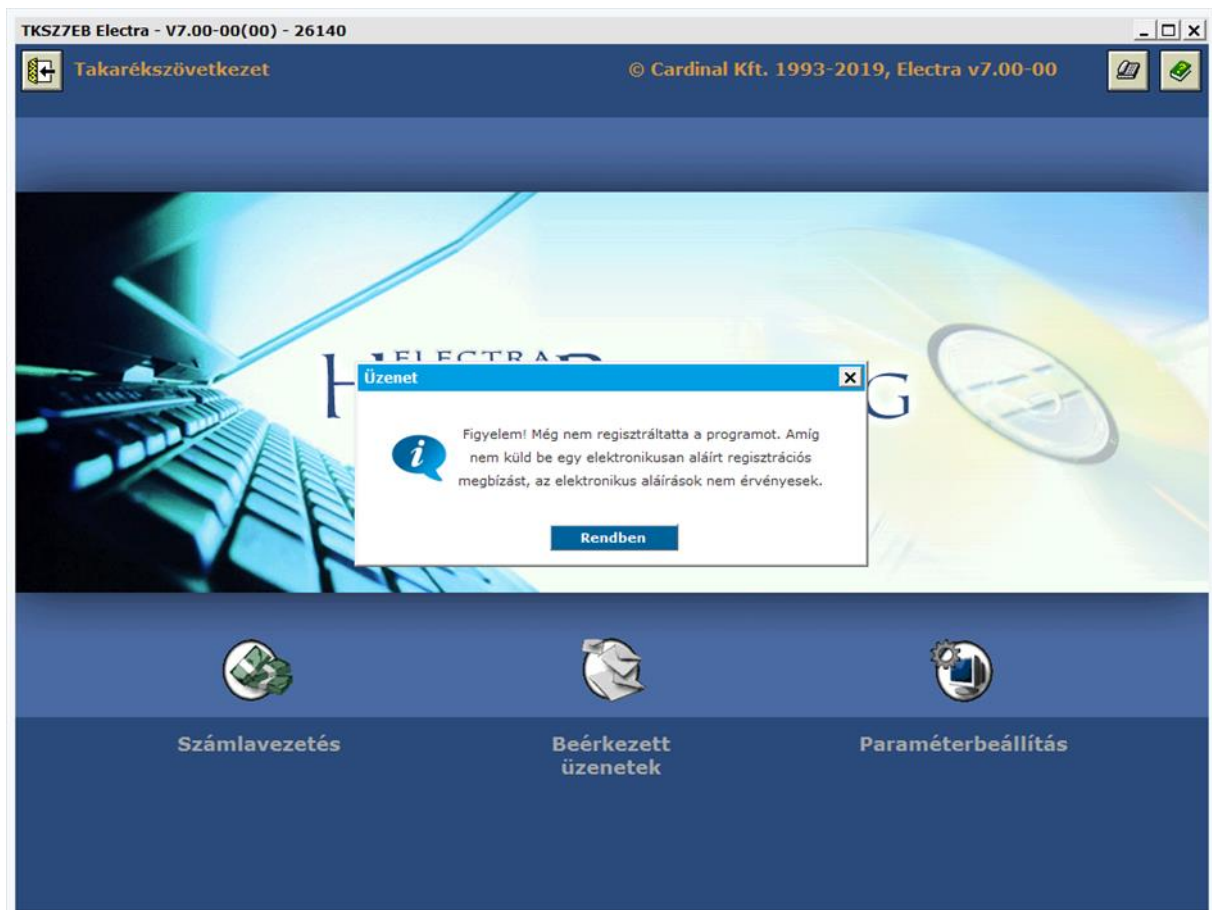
TKSZ7EB Electra - V7.00-00(00) - 26140

Takarékszövetkezet

© Cardinal Kft. 1993-2019, Electra v7.00-00

ELECTRA

Üzenet

Figyelem! Még nem regisztráltatta a programot. Amíg nem küld be egy elektronikusan aláírt regisztrációs megbízást, az elektronikus aláírások nem érvényesek.

Rendben

Számlavezetés

Beérkezett üzenetek

Paraméterbeállítás